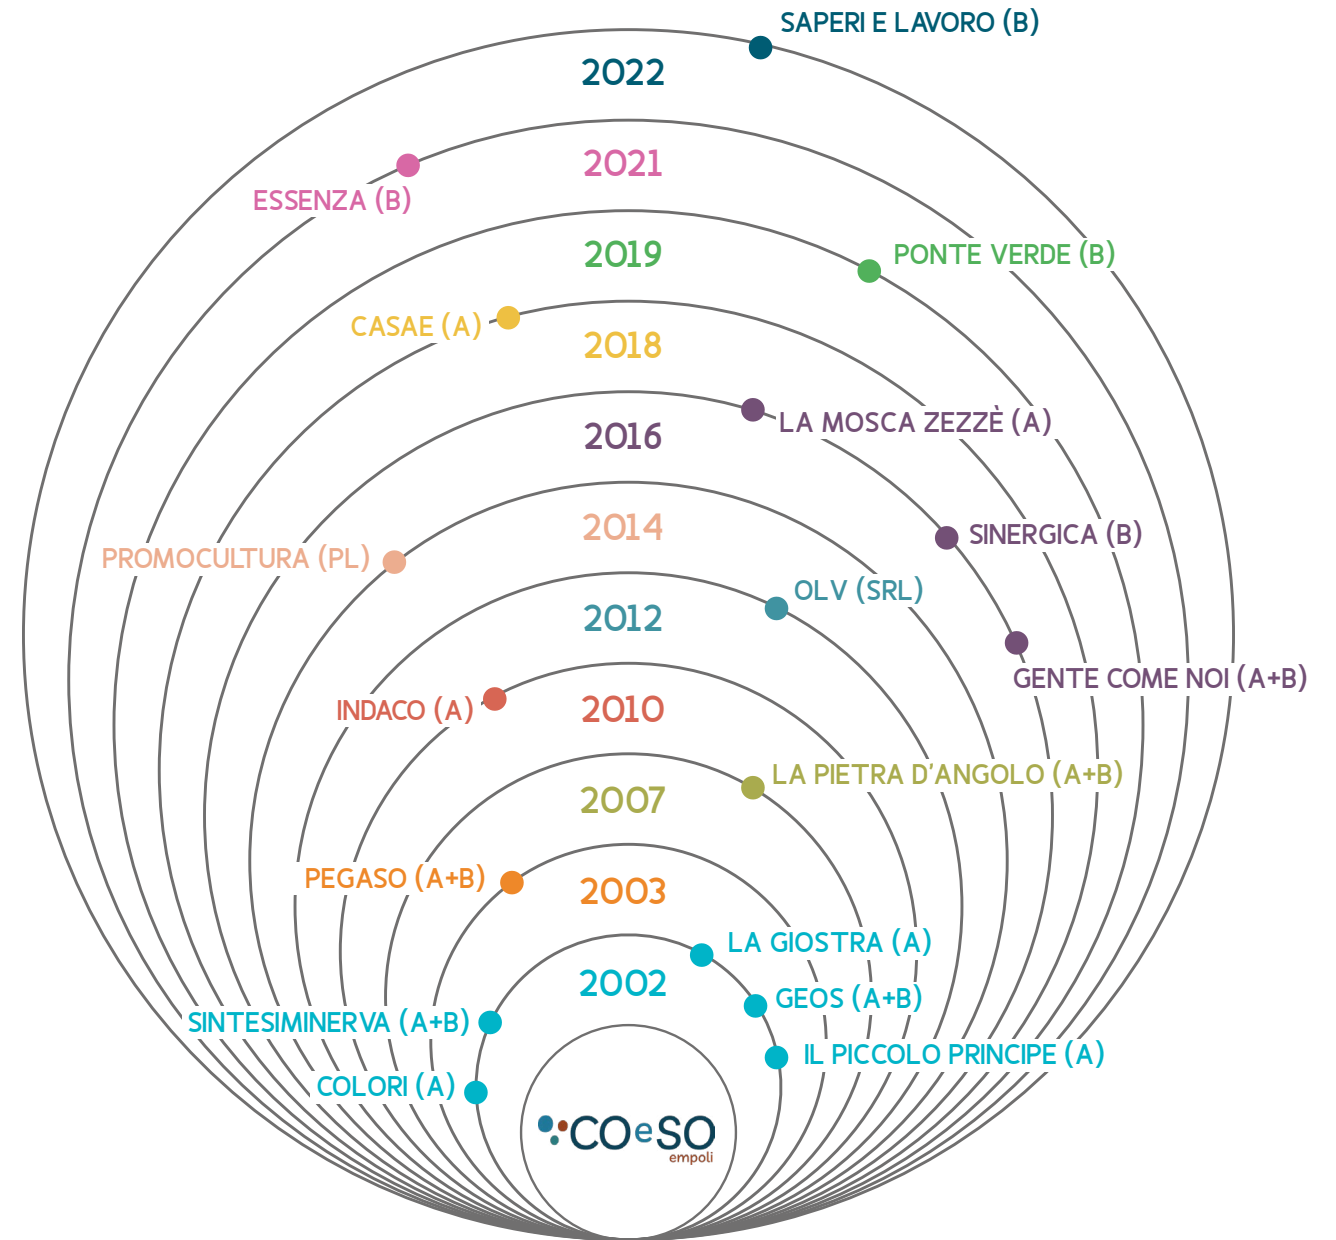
SAPERI E LAVORO (B)
2022
2021
ESSENZA (B)
2019
PONTE VERDE (B)
CASAE (A)
2018
LA MOSCA ZEZZÈ (A)
2016
SINERGICA (B)
2014
PROMOCULTURA (PL)
OLV (SRL)
2012
GENTE COME NOI (A+B)
INDACO (A)
2010
LA PIETRA D'ANGOLO (A+B)
2007
PEGASO (A+B)
2003
LA GIOSTRA (A)
2002
GEOS (A+B)
SINTESIMINERVA (A+B)
IL PICCOLO PRINCIPE (A)
COLORI (A)
COeSO
empoli